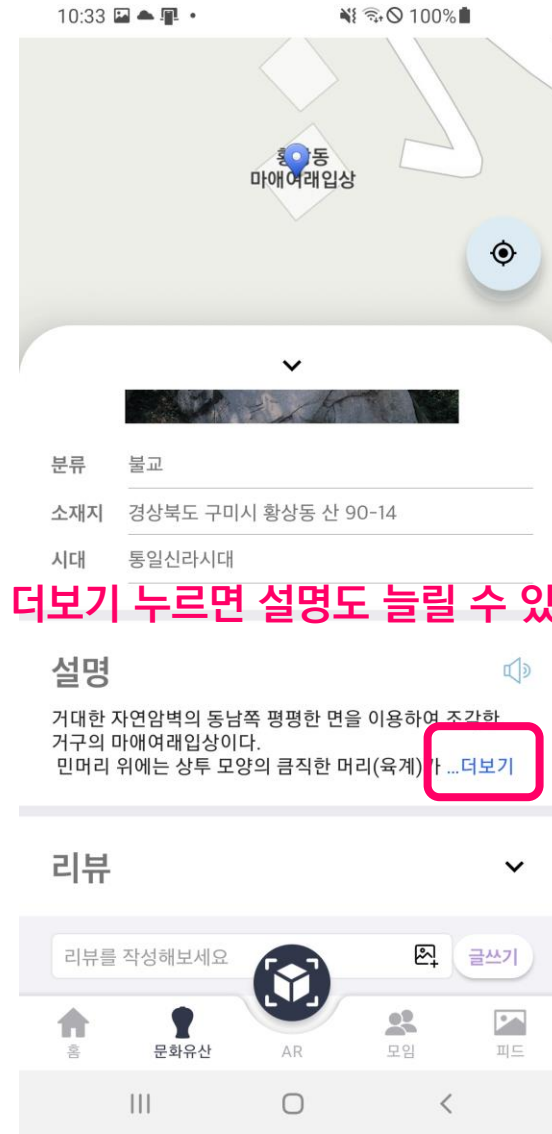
10:33 100%

황상동
마애여래입상

분류 불교

소재지 경상북도 구미시 황상동 산 90-14

시대 통일신라시대

더보기 누르면 설명도 늘릴 수 있

설명

거대한 자연암벽의 동남쪽 평평한 면을 이용하여 조각한 거구의 마애여래입상이다.
민머리 위에는 상투 모양의 큼직한 머리(육계)가 ...더보기

리뷰

리뷰를 작성해보세요

글쓰기

홈 문화유산 AR 모임 피드